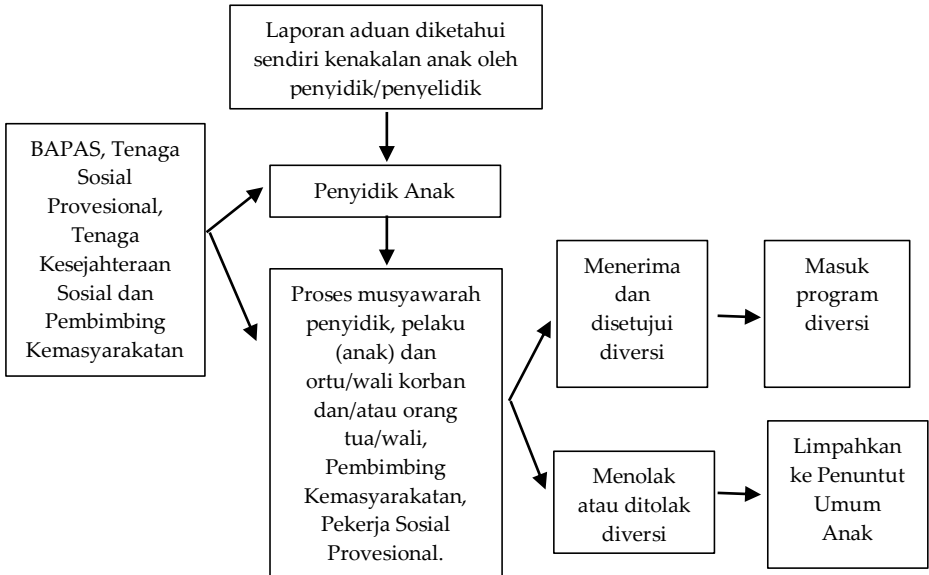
Laporan aduan diketahui sendiri kenakalan anak oleh penyidik/penyelidik

BAPAS, Tenaga Sosial Provesional, Tenaga Kesejahteraan Sosial dan Pembimbing Kemasyarakatan

Penyidik Anak

Proses musyawarah penyidik, pelaku (anak) dan ortu/wali korban dan/atau orang tua/wali, Pembimbing Kemasyarakatan, Pekerja Sosial Provesional.

Menerima dan disetujui diversi

Masuk program diversi

Menolak atau ditolak diversi

Limpahkan ke Penuntut Umum Anak